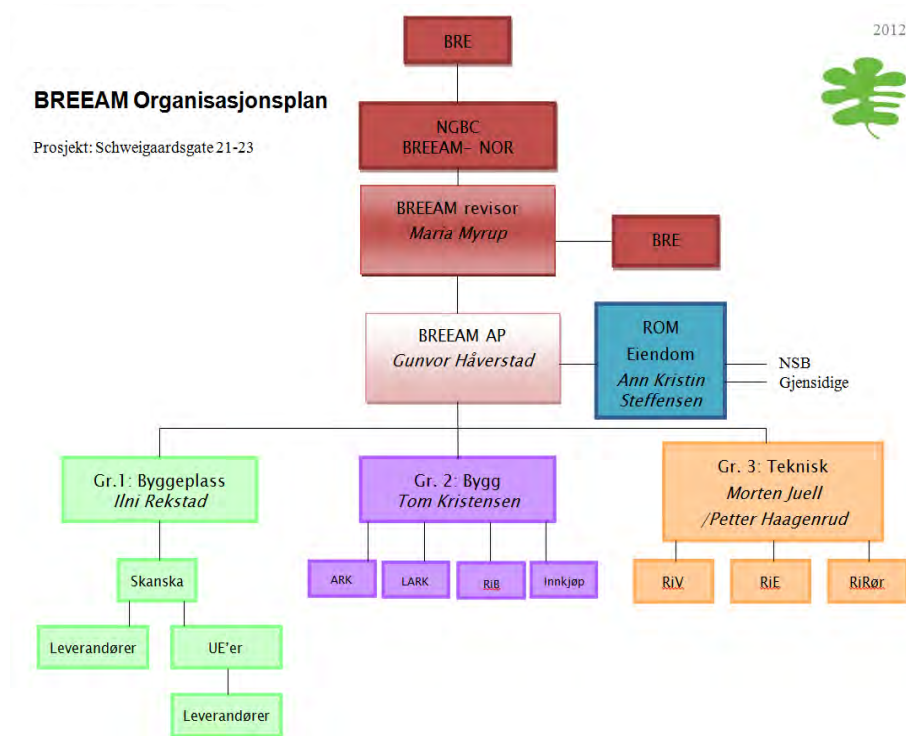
2012

BREEAM Organisasjonsplan

Prosjekt: Schweigaardsgate 21-23

BRE

NGBC
BREEAM- NOR

BREEAM revisor
Maria Myrup

BRE

BREEAM AP
Gunvor Håverstad

ROM
Eiendom
Ann Kristin
Steffensen

NSB
Gjensidige

Gr.1: Byggeplass
Ilni Rekstad

Gr. 2: Bygg
Tom Kristensen

Gr. 3: Teknisk
Morten Juell
/Petter Haagenrud

Skanska

ARK

LARK

RiB

Innkjøp

RiV

RiE

RiRør

Leverandører

UE'er

Leverandører